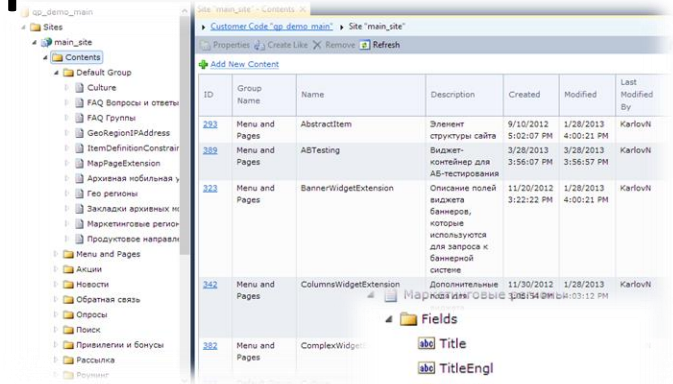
qp_demo_main

Sites
main_site
Contents
Default Group
Culture
FAQ Вопросы и ответы
FAQ Группы
GeoRegionIPAddress
ItemDefinitionConstrain
MapPageExtension
Архивная мобильная у
Гео регионы
Закладки архивных м
Маркетинговые регион
Продуктовое направле
Menu and Pages
Акции
Новости
Обратная связь
Опросы
Поиск
Привилегии и бонусы
Рассылка
Роуминг

Site "main_site" - Contents ×

Customer Code "qp_demo_main" › Site "main_site"

Properties Create Like Remove Refresh

Add New Content

| ID | Group Name | Name | Description | Created | Modified | Last Modified By |
|---|---|---|---|---|---|---|
| 293 | Menu and Pages | AbstractItem | Элемент структуры сайта | 9/10/2012 5:02:07 PM | 1/28/2013 4:00:21 PM | KarlovN |
| 389 | Menu and Pages | ABTesting | Виджет-контейнер для АБ-тестирования | 3/28/2013 3:56:07 PM | 3/28/2013 3:56:07 PM | KarlovN |
| 323 | Menu and Pages | BannerWidgetExtension | Описание полей виджета баннеров, которые используются для запроса к баннерной системе | 11/20/2012 3:22:22 PM | 1/28/2013 4:00:21 PM | KarlovN |
| 342 | Menu and Pages | ColumnsWidgetExtension | Дополнительные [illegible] | 11/30/2012 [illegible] | 1/28/2013 4:03:12 PM | KarlovN |
| 382 | Menu and Pages | ComplexWidget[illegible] | | | | KarlovN |

Маркетинговые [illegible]
Fields
abc Title
abc TitleEngl